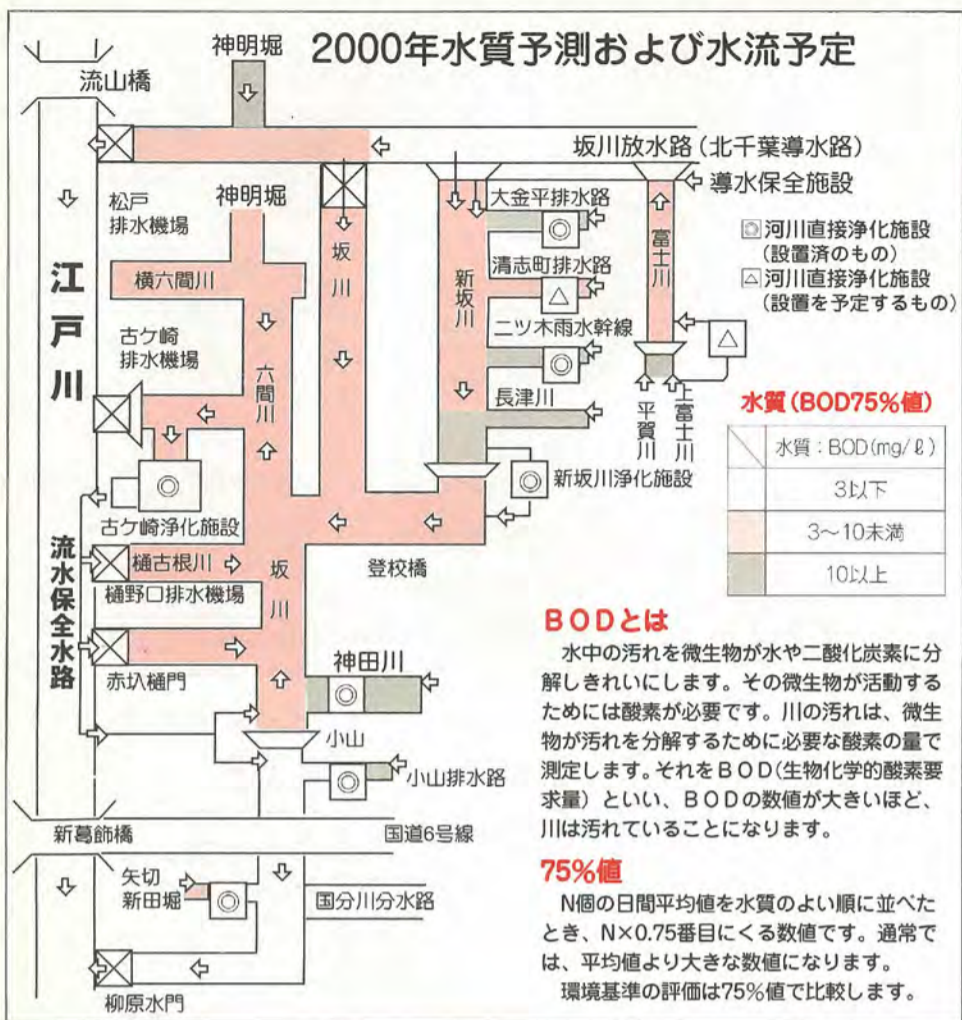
2000年水質予測および水流予定

神明堀

流山橋

坂川放水路（北千葉導水路）

導水保全施設

松戸
排水機場

神明堀

坂
川

大金平排水路

富
士
川

◎河川直接浄化施設
（設置済のもの）
△河川直接浄化施設
（設置を予定するもの）

江
戸
川

横六間川

新
坂
川

清志町排水路

古ケ崎
排水機場

六
間
川

二ツ木雨水幹線

長津川

上
富
士
川

平
賀
川

水質（BOD75%値）

| | 水質：BOD(mg/ℓ) |
|---|---|
| | 3以下 |
| | 3～10未満 |
| | 10以上 |

古ケ崎浄化施設

新坂川浄化施設

流
水
保
全
水
路

樋古根川

樋野口排水機場

坂
川

登校橋

BODとは

水中の汚れを微生物が水や二酸化炭素に分解しきれいにします。その微生物が活動するためには酸素が必要です。川の汚れは、微生物が汚れを分解するために必要な酸素の量で測定します。それをBOD（生物化学的酸素要求量）といい、BODの数値が大きいほど、川は汚れていることになります。

赤圦樋門

神田川

小山

小山排水路

新葛飾橋

国道6号線

75%値

N個の日間平均値を水質のよい順に並べたとき、N×0.75番目にくる数値です。通常では、平均値より大きな数値になります。

環境基準の評価は75%値で比較します。

矢切
新田堀

国分川分水路

柳原水門